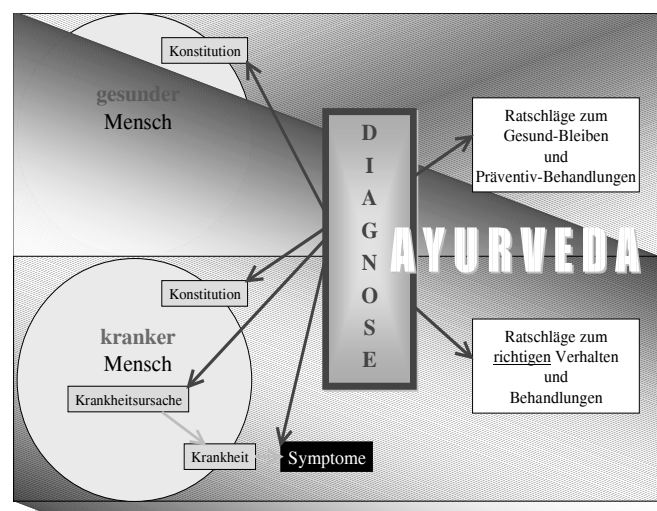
Konstitution

gesunder
Mensch

D
I
A
G
N
O
S
E

Ratschläge zum Gesund-Bleiben und Präventiv-Behandlungen

AYURVEDA

Konstitution

kranker
Mensch

Krankheitsursache

Krankheit

Symptome

Ratschläge zum richtigen Verhalten und Behandlungen